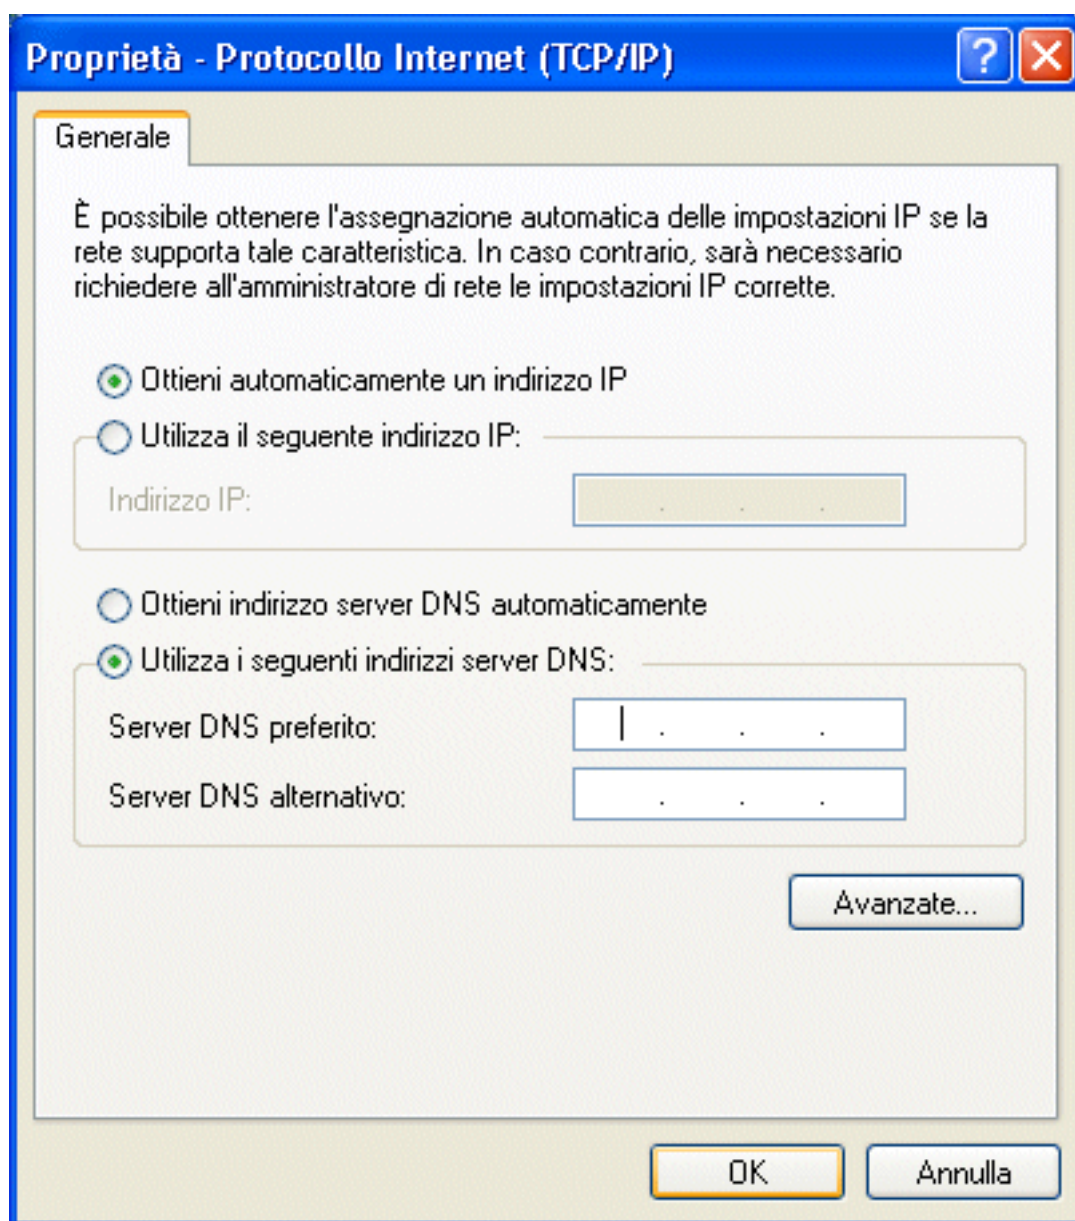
Proprietà - Protocollo Internet (TCP/IP)

Generale

È possibile ottenere l'assegnazione automatica delle impostazioni IP se la rete supporta tale caratteristica. In caso contrario, sarà necessario richiedere all'amministratore di rete le impostazioni IP corrette.

Ottieni automaticamente un indirizzo IP

Utilizza il seguente indirizzo IP:

Indirizzo IP: . . .

Ottieni indirizzo server DNS automaticamente

Utilizza i seguenti indirizzi server DNS:

Server DNS preferito: . . .

Server DNS alternativo: . . .

Avanzate...

OK

Annulla